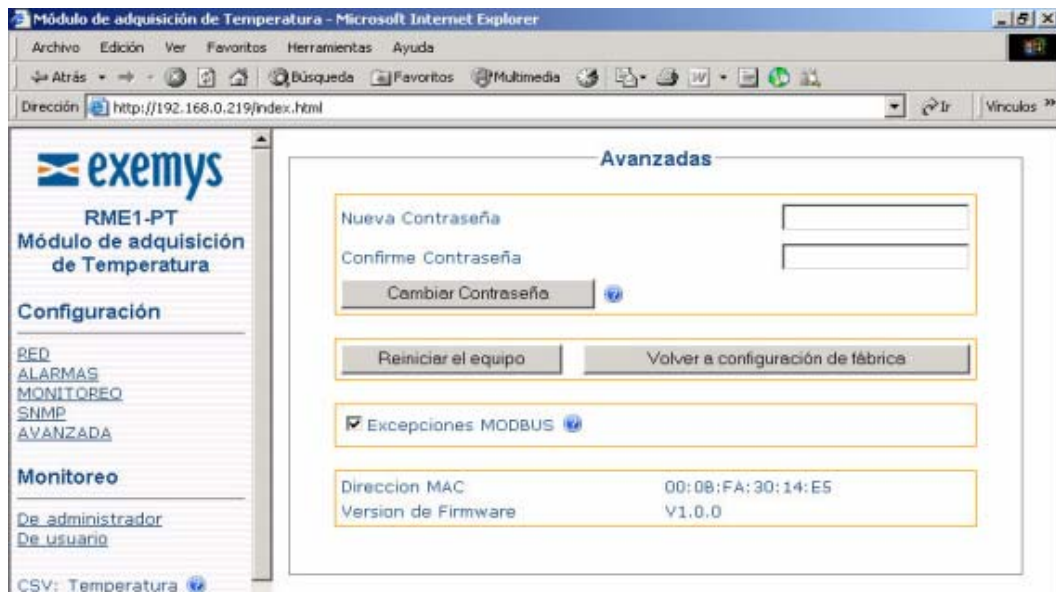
Módulo de adquisición de Temperatura - Microsoft Internet Explorer

Archivo Edición Ver Favoritos Herramientas Ayuda

Atrás Búsqueda Favoritos Multimedia

Dirección http://192.168.0.219/index.html Ir Vínculos »

exemys

RME1-PT
Módulo de adquisición de Temperatura

Configuración

RED
ALARMAS
MONITOREO
SNMP
AVANZADA

Monitoreo

De administrador
De usuario

CSV: Temperatura

Avanzadas

Nueva Contraseña

Confirme Contraseña

Cambiar Contraseña

Reiniciar el equipo

Volver a configuración de fábrica

Excepciones MODBUS

| Direccion MAC | 00:08:FA:30:14:E5 |
|---|---|
| Version de Firmware | V1.0.0 |